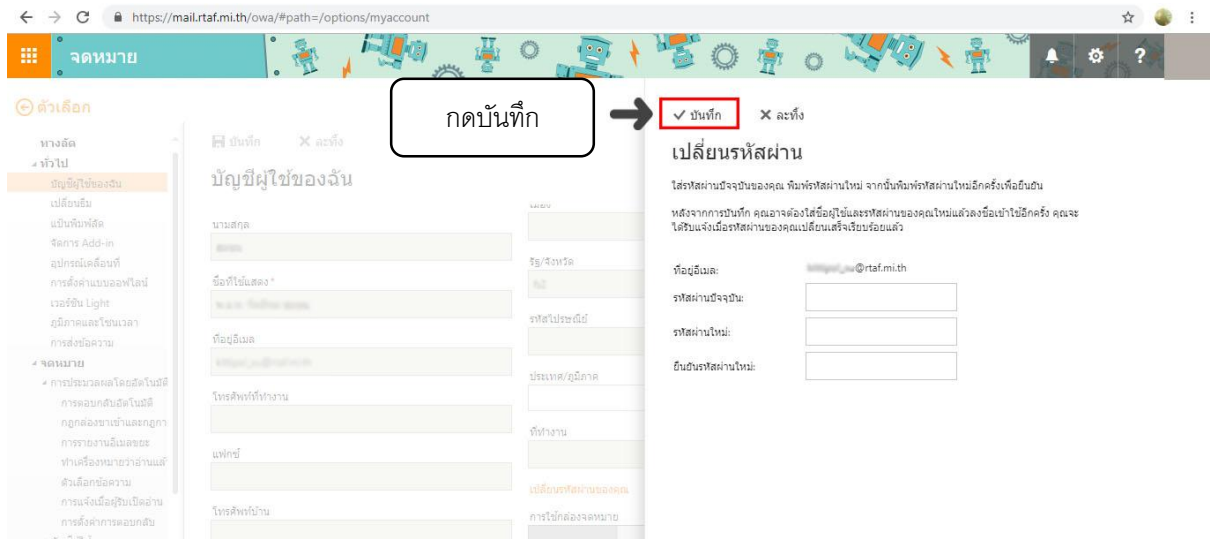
https://mail.rtaf.mi.th/owa/#path=/options/myaccount

จดหมาย

ตัวเลือก

ทางลัด
ทั่วไป
บัญชีผู้ใช้ของฉัน
เปลี่ยนธีม
แป้นพิมพ์ลัด
จัดการ Add-in
อุปกรณ์เคลื่อนที่
การตั้งค่าแบบออฟไลน์
เวอร์ชัน Light
ภูมิภาคและโซนเวลา
การส่งข้อความ
จดหมาย
การประมวลผลโดยอัตโนมัติ
การตอบกลับอัตโนมัติ
กฎกล่องขาเข้าและกฎการ
การรายงานอีเมลขยะ
ทำเครื่องหมายว่าอ่านแล้ว
ตัวเลือกข้อความ
การแจ้งเมื่อผู้รับเปิดอ่าน
การตั้งค่าการตอบกลับ

บันทึก ละทิ้ง

บัญชีผู้ใช้ของฉัน

นามสกุล
ชื่อที่ใช้แสดง *
ที่อยู่อีเมล
โทรศัพท์ที่ทำงาน
แฟกซ์
โทรศัพท์บ้าน

เมือง
รัฐ/จังหวัด
รหัสไปรษณีย์
ประเทศ/ภูมิภาค
ที่ทำงาน
เปลี่ยนรหัสผ่านของคุณ
การใช้กล่องจดหมาย

กดบันทึก

บันทึก ละทิ้ง

เปลี่ยนรหัสผ่าน

ใส่รหัสผ่านปัจจุบันของคุณ พิมพ์รหัสผ่านใหม่ จากนั้นพิมพ์รหัสผ่านใหม่อีกครั้งเพื่อยืนยัน

หลังจากการบันทึก คุณอาจต้องใส่ชื่อผู้ใช้และรหัสผ่านของคุณใหม่แล้วลงชื่อเข้าใช้อีกครั้ง คุณจะได้รับแจ้งเมื่อรหัสผ่านของคุณเปลี่ยนเสร็จเรียบร้อยแล้ว

ที่อยู่อีเมล: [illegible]@rtaf.mi.th
รหัสผ่านปัจจุบัน:
รหัสผ่านใหม่:
ยืนยันรหัสผ่านใหม่: